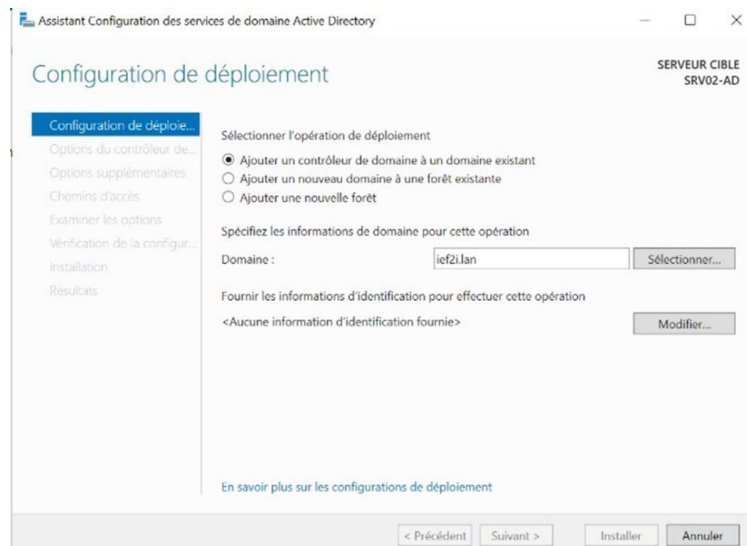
Assistant Configuration des services de domaine Active Directory

Configuration de déploiement

SERVEUR CIBLE
SRV02-AD

Configuration de déploie...
Options du contrôleur de...
Options supplémentaires
Chemins d'accès
Examiner les options
Vérification de la configur...
Installation
Résultats

Sélectionner l'opération de déploiement

Ajouter un contrôleur de domaine à un domaine existant
Ajouter un nouveau domaine à une forêt existante
Ajouter une nouvelle forêt

Spécifiez les informations de domaine pour cette opération

Domaine : ief2i.lan Sélectionner...

Fournir les informations d'identification pour effectuer cette opération

<Aucune information d'identification fournie> Modifier...

En savoir plus sur les configurations de déploiement

< Précédent Suivant > Installer Annuler